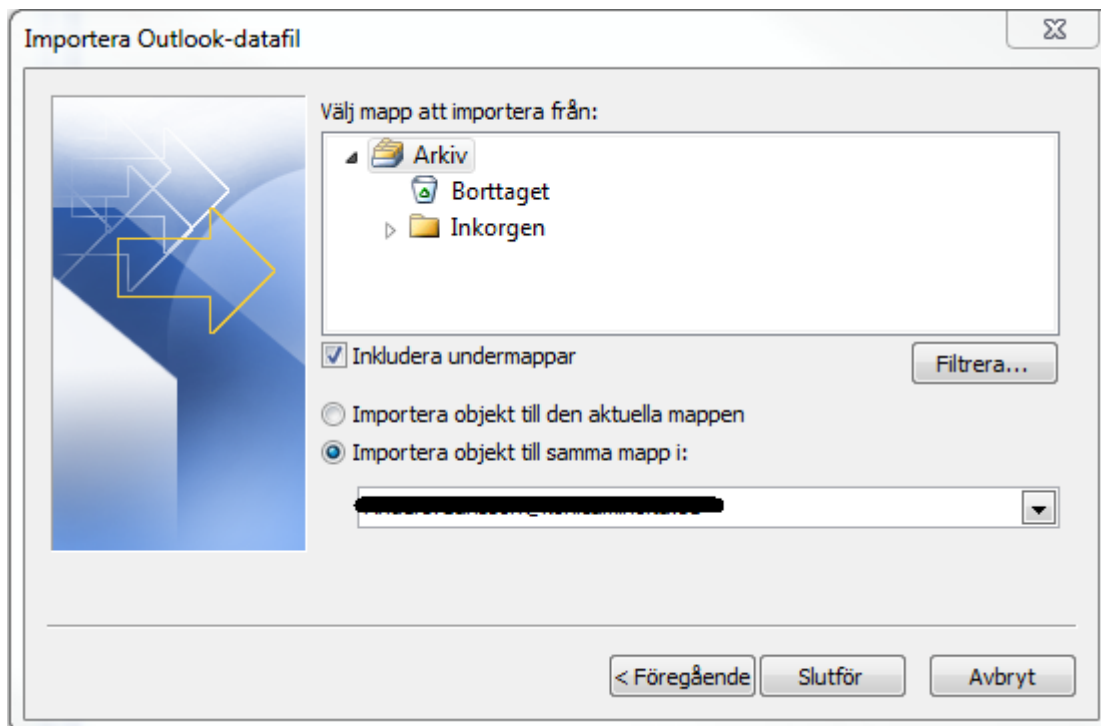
Importera Outlook-datafil

Välj mapp att importera från:

Arkiv

Borttaget

Inkorgen

Inkludera undermappar

Filtrera...

Importera objekt till den aktuella mappen

Importera objekt till samma mapp i:

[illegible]

< Föregående

Slutför

Avbryt